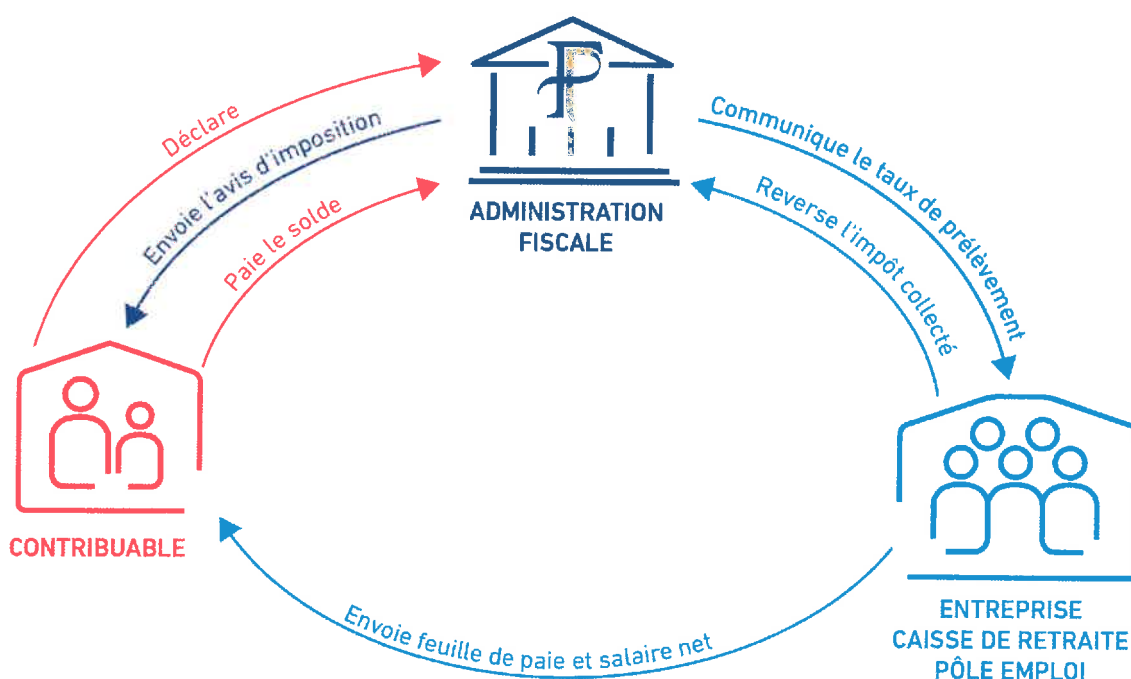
ADMINISTRATION
FISCALE

Déclare

Envoie l'avis d'imposition

Paie le solde

Communique le taux de prélèvement

Reverse l'impôt collecté

CONTRIBUABLE

ENTREPRISE
CAISSE DE RETRAITE
PÔLE EMPLOI

Envoie feuille de paie et salaire net